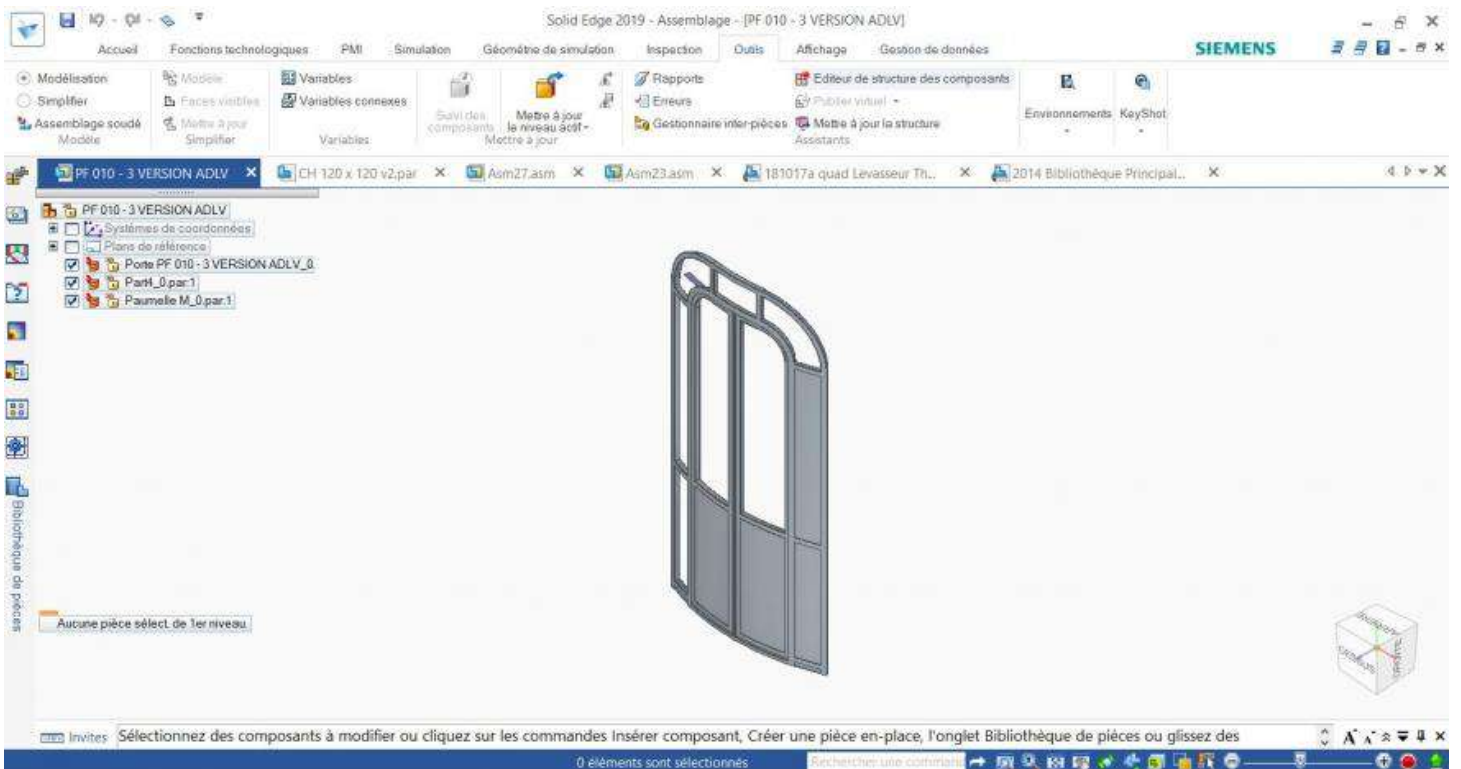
Solid Edge 2019 - Assemblage - [PF 010 - 3 VERSION ADLV]

Accueil Fonctions technologiques PMI Simulation Géométrie de simulation Inspection Outils Affichage Gestion de données

SIEMENS

Modélisation
Simplifier
Assemblage soudé
Modèle

Modèle
Faces visibles
Mettre à jour
Simplifier

Variables
Variables connexes
Variables

Suivi des composants

Mettre à jour le niveau actif
Mettre à jour

Rapports
Erreurs
Gestionnaire inter-pièces

Editeur de structure des composants
Publier virtuel
Mettre à jour la structure
Assistants

Environnements

KeyShot

PF 010 - 3 VERSION ADLV ×
CH 120 x 120 v2.par ×
Asm27.asm ×
Asm23.asm ×
181017a quad Levasseur Th... ×
2014 Bibliothèque Principal... ×

PF 010 - 3 VERSION ADLV
Systèmes de coordonnées
Plans de référence
Porte PF 010 - 3 VERSION ADLV_0
Part4_0.par:1
Paumelle M_0.par:1

Bibliothèque de pièces

Aucune pièce sélect. de 1er niveau

Invites Sélectionnez des composants à modifier ou cliquez sur les commandes Insérer composant, Créer une pièce en-place, l'onglet Bibliothèque de pièces ou glissez des

0 éléments sont sélectionnés

Rechercher une commande

Dessus
Droite
Devant